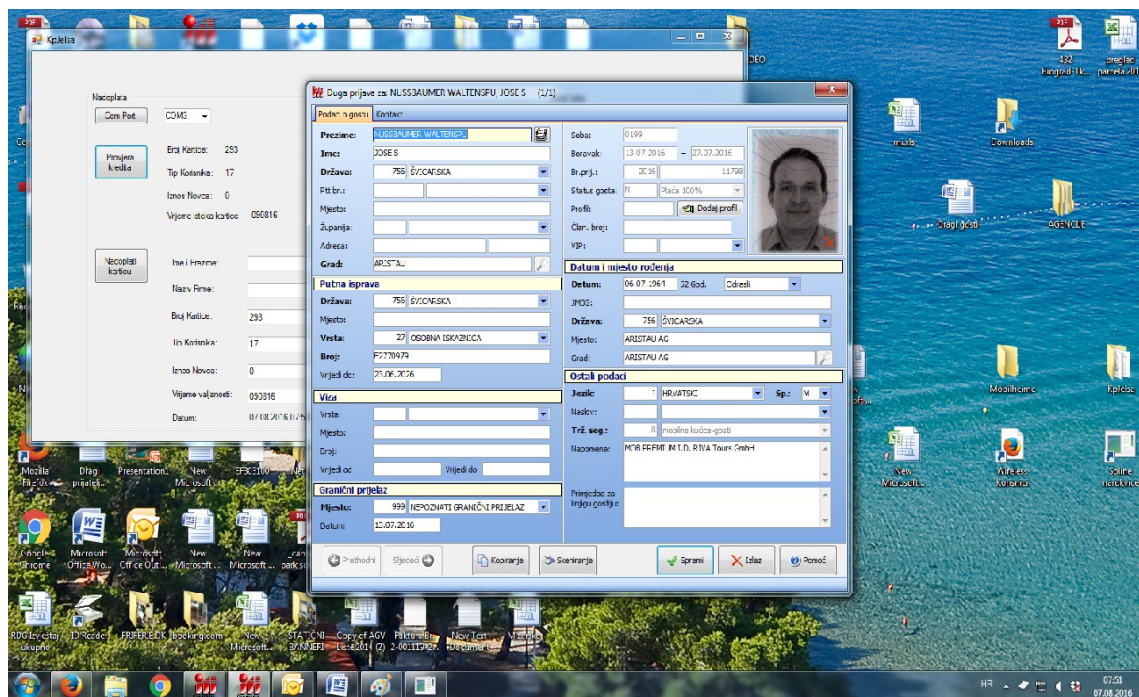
Kplelsa

Nadoplata
Com Port COM3
Provjera kredita
Broj Kartice: 293
Tip Korisnika: 17
Iznos Novca: 0
Vrijeme isteka kartice: 090816

Nadoplati karticu
Ime i Prezime:
Naziv Firme:
Broj Kartice: 293
Tip Korisnika: 17
Iznos Novca: 0
Vrijeme valjanosti: 090816
Datum: 07.08.2016

Duga prijave za: NUSSBAUMER WALTENSPU JOSE S (1/1)
Podaci o gostu Kontakt
Prezime: NUSSBAUMER WALTENSPU
Ime: JOSE S
Država: 756 ŠVICARSKA
Ptt br.:
Mjesto:
Županija:
Adresa:
Grad: ARISTAU
Putna isprava
Država: 756 ŠVICARSKA
Mjesto:
Vrsta: 27 OSOBNA ISKAZNICA
Broj: E7720979
Vrijedi do: 23.06.2026
Viza
Vrsta:
Mjesto:
Broj:
Vrijedi od Vrijedi do
Granični prijelaz
Mjesto: 999 NEPOZNATI GRANIČNI PRIJELAZ
Datum: 13.07.2016

Soba: 0199
Boravak: 13.07.2016 - 27.07.2016
Br.prij.: 2016 11798
Status gosta: N Plaća 100%
Profil: Dodaj profil
Član. broj:
VIP:
Datum i mjesto rođenja
Datum: 06.07.1961 52 God. Odrasli
JMBG:
Država: 756 ŠVICARSKA
Mjesto: ARISTAU AG
Grad: ARISTAU AG
Ostali podaci
Jezik: 1 HRVATSKI Sp.: M
Naslov:
Trž. seg.: 8 moolna kuća-gosti
Napomena: MOB FREMLIN I.D. RIVA Tours GmbH
Primjedbe za knjigu gostiju:

Prethodni Sljedeći Kopiranje Skeniranje Spremi Izlaz Pomoć

DEO
132 pregled Fingerd-Tk... pregled pariela xll
mjdls Downloads
Dragi gosti AGENCIJE
Mozilla Firefox Drag prijelaz... Presentation... New Microsoft... EPSON100 Ne...
Google Chrome Microsoft Office Wo... Microsoft Office Out... New Microsoft... New Microsoft... parks...
RDG izvještaj ukupno ID Reader FRIFEREDK booking.com New Microsoft... STATION BANNERI Copy of AGV Lista 2014 (2) Paktura Br 2-00.113 New Text Document Mjesta
Mobilheime Kplelse
New Microsoft... Wireless Korisnici Splire rarekvice
HR 07:51 07.08.2016